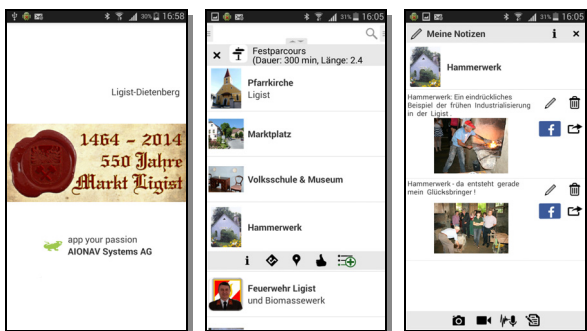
30% 16:58

Ligist-Dietenberg

1464 – 2014
550 Jahre
Markt Ligist

app your passion
AIONAV Systems AG

31% 16:05

Festparcours
(Dauer: 300 min, Länge: 2.4

Pfarrkirche
Ligist

Marktplatz

Volksschule & Museum

Hammerwerk

Feuerwehr Ligist
und Biomassewerk

31% 16:05

Meine Notizen

Hammerwerk

Hammerwerk: Ein eindrückliches Beispiel der frühen Industrialisierung in der Ligist

Hammerwerk - da entsteht gerade mein Glücksbringer !